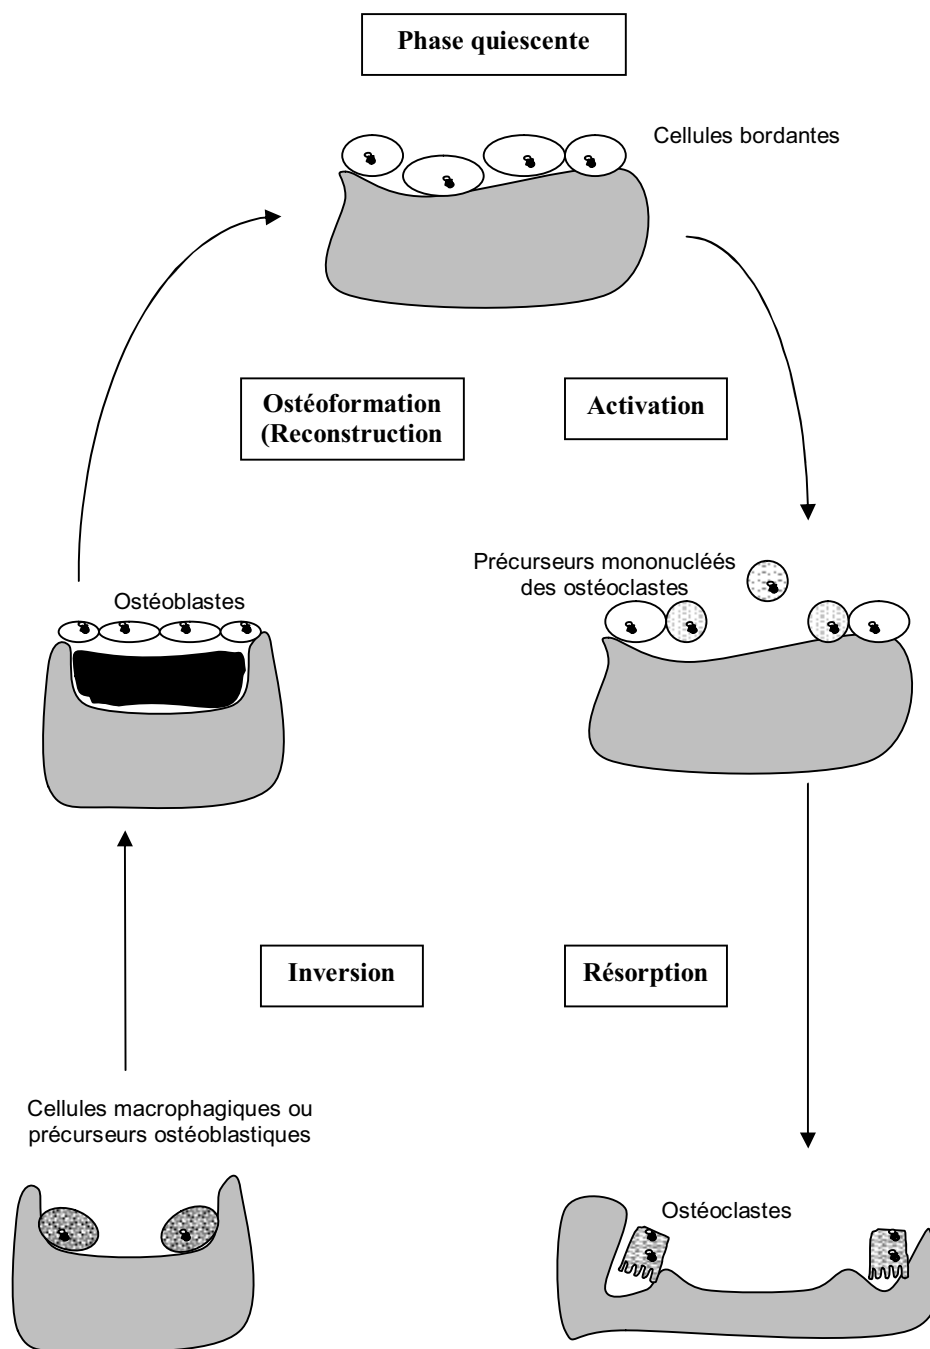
Phase quiescente

Cellules bordantes

Ostéoformation (Reconstruction

Activation

Précurseurs mononucléés des ostéoclastes

Ostéoblastes

Inversion

Résorption

Cellules macrophagiques ou précurseurs ostéoblastiques

Ostéoclastes